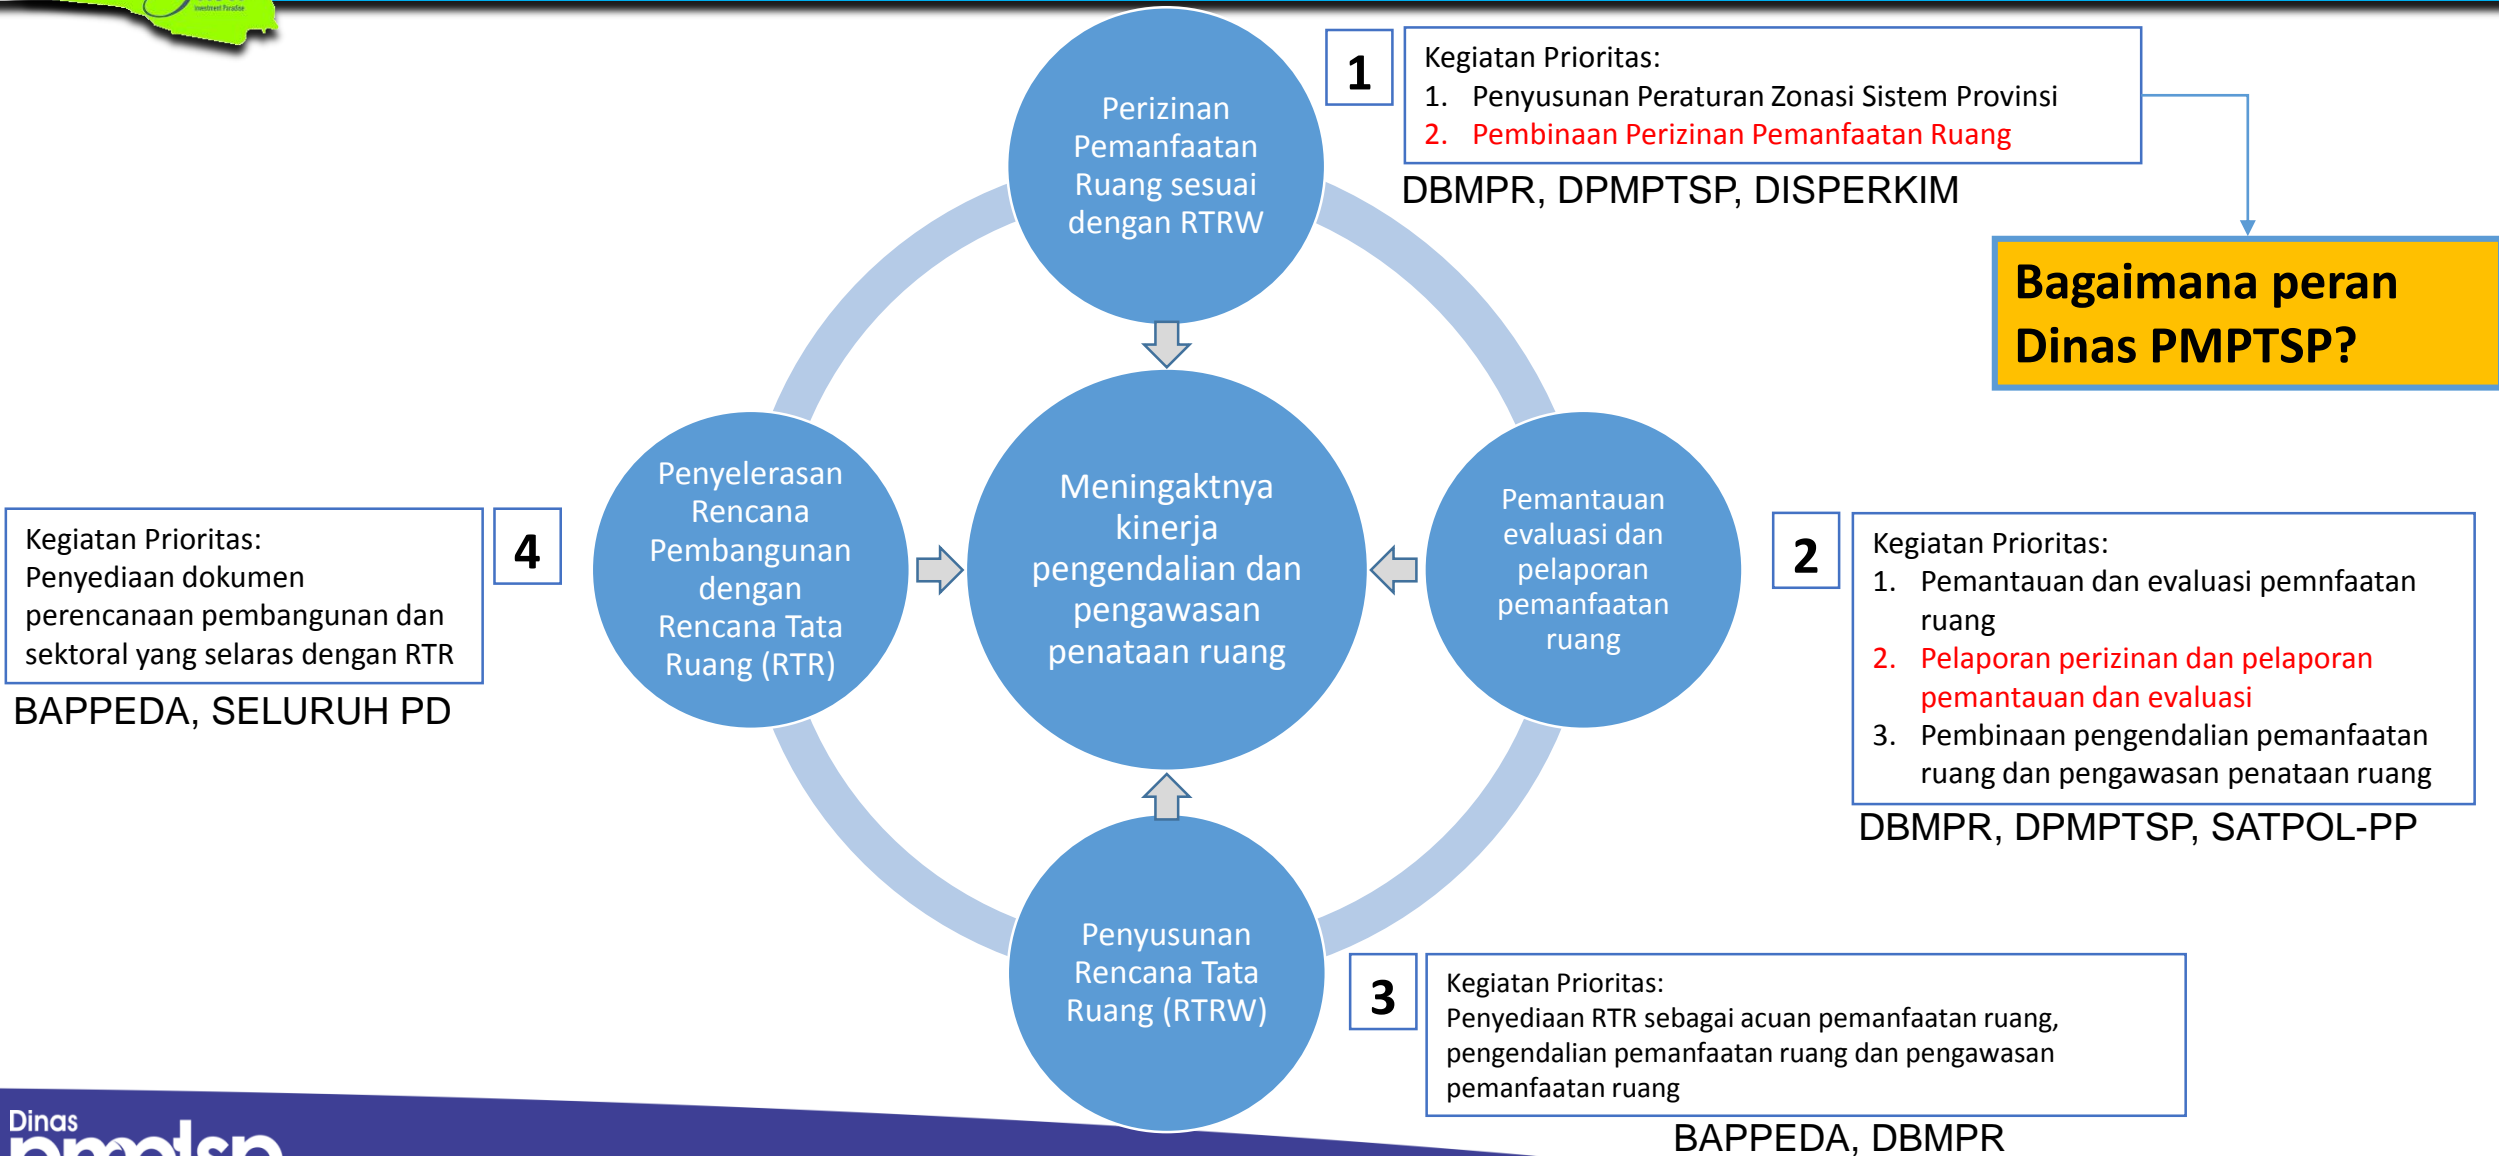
Perizinan Pemanfaatan Ruang sesuai dengan RTRW

1

Kegiatan Prioritas:
1. Penyusunan Peraturan Zonasi Sistem Provinsi
2. Pembinaan Perizinan Pemanfaatan Ruang

DBMPR, DPMPTSP, DISPERKIM

Bagaimana peran Dinas PMPTSP?

Kegiatan Prioritas:
Penyediaan dokumen perencanaan pembangunan dan sektoral yang selaras dengan RTR

BAPPEDA, SELURUH PD

4

Penyelerasan Rencana Pembangunan dengan Rencana Tata Ruang (RTR)

Meningaktnya kinerja pengendalian dan pengawasan penataan ruang

Pemantauan evaluasi dan pelaporan pemanfaatan ruang

2

Kegiatan Prioritas:
1. Pemantauan dan evaluasi pemnfaatan ruang
2. Pelaporan perizinan dan pelaporan pemantauan dan evaluasi
3. Pembinaan pengendalian pemanfaatan ruang dan pengawasan penataan ruang

DBMPR, DPMPTSP, SATPOL-PP

Penyusunan Rencana Tata Ruang (RTRW)

3

Kegiatan Prioritas:
Penyediaan RTR sebagai acuan pemanfaatan ruang, pengendalian pemanfaatan ruang dan pengawasan pemanfaatan ruang

BAPPEDA, DBMPR

Dinas
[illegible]